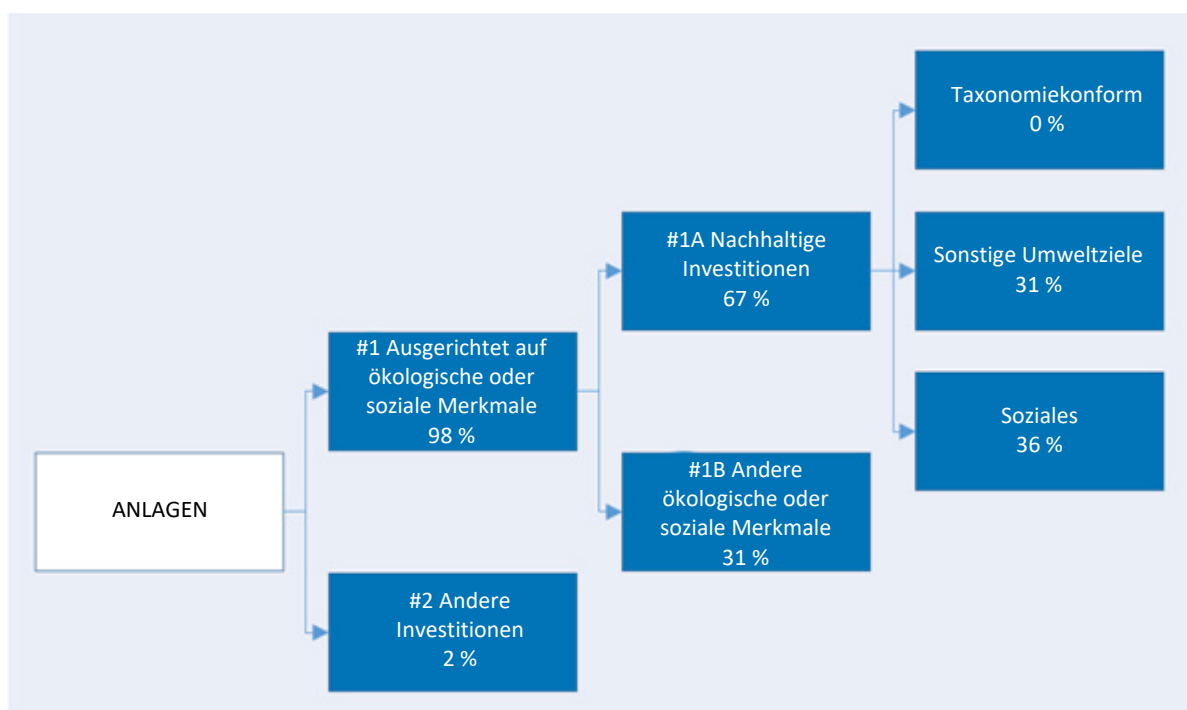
ANLAGEN

#1 Ausgerichtet auf ökologische oder soziale Merkmale 98 %

#2 Andere Investitionen 2 %

#1A Nachhaltige Investitionen 67 %

#1B Andere ökologische oder soziale Merkmale 31 %

Taxonomiekonform 0 %

Sonstige Umweltziele 31 %

Soziales 36 %